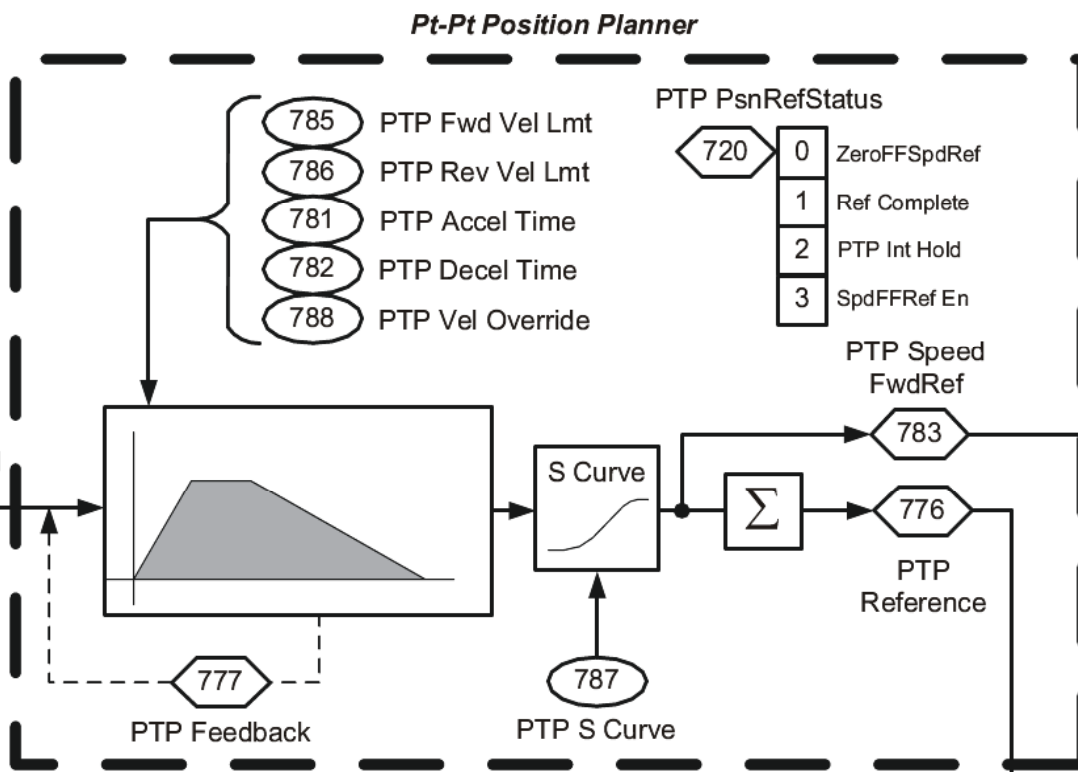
Pt-Pt Position Planner

785 PTP Fwd Vel Lmt
786 PTP Rev Vel Lmt
781 PTP Accel Time
782 PTP Decel Time
788 PTP Vel Override

PTP PsnRefStatus
720
0 ZeroFFSpdRef
1 Ref Complete
2 PTP Int Hold
3 SpdFFRef En

PTP Speed FwdRef
783

S Curve

$\Sigma$

776
PTP Reference

777
PTP Feedback

787
PTP S Curve